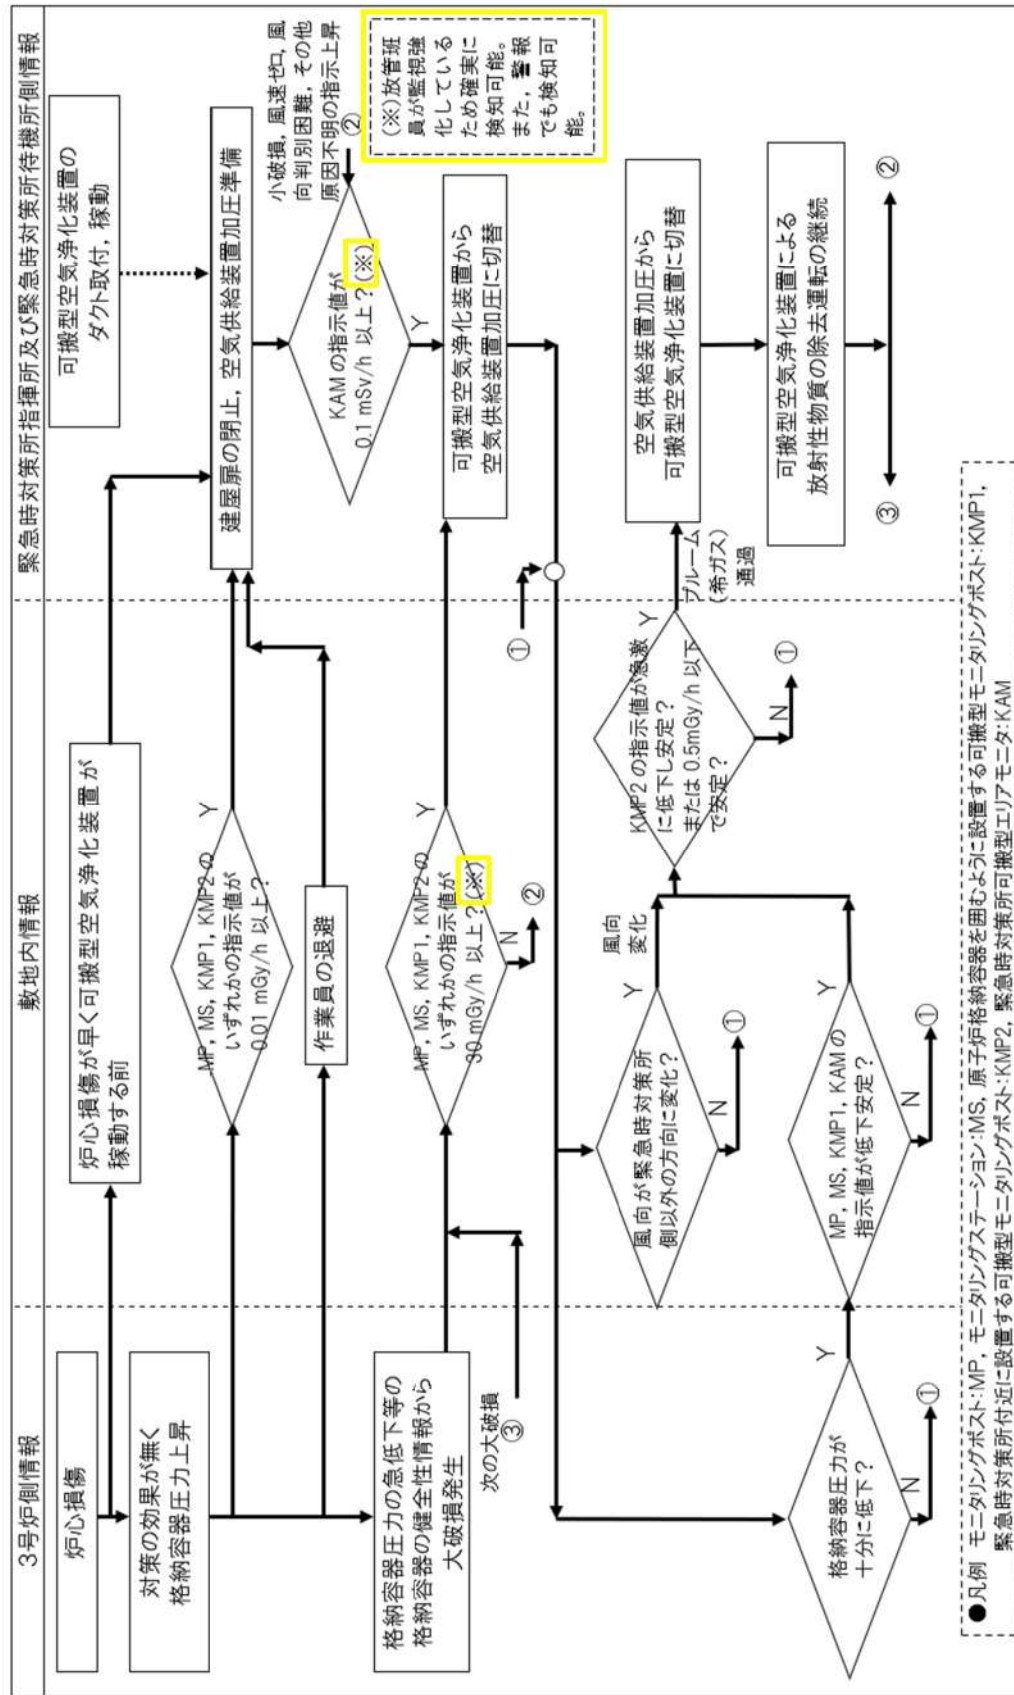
3号炉側情報

敷地内情報

緊急時対策所指揮所及び緊急時対策所待機所側情報

炉心損傷

対策の効果が無く格納容器圧力上昇

炉心損傷が早く可搬型空気浄化装置が稼動する前

可搬型空気浄化装置のダクト取付，稼動

MP, MS, KMP1, KMP2のいずれかの指示値が0.01 mGy/h 以上？

Y

作業員の退避

建屋扉の閉止，空気供給装置加圧準備

小破損，風速ゼロ，風向判別困難，その他原因不明の指示上昇 ②

KAMの指示値が0.1 mSv/h 以上？(※)

(※)放管班員が監視強化しているため確実に検知可能。また，警報でも検知可能。

Y

格納容器圧力の急低下等の格納容器の健全性情報から大破損発生

次の大破損 ③

MP, MS, KMP1, KMP2の いずれかの指示値が30 mGy/h 以上？(※)

Y

N ②

可搬型空気浄化装置から空気供給装置加圧に切替

①

風向が緊急時対策所側以外の方向に変化？

Y 風向変化

N ①

KMP2の指示値が急激に低下し安定？または0.5mGy/h 以下で安定？

Y プルーム（希ガス）通過

N ①

空気供給装置加圧から可搬型空気浄化装置に切替

可搬型空気浄化装置による放射性物質の除去運転の継続

③ ②

格納容器圧力が十分に低下？

Y

N ①

MP, MS, KMP1, KAMの指示値が低下安定？

Y

N ①

●凡例 モニタリングポスト:MP，モニタリングステーション:MS，原子炉格納容器を囲むように設置する可搬型モニタリングポスト:KMP1，緊急時対策所付近に設置する可搬型モニタリングポスト:KMP2，緊急時対策所可搬型エリアモニタ:KAM